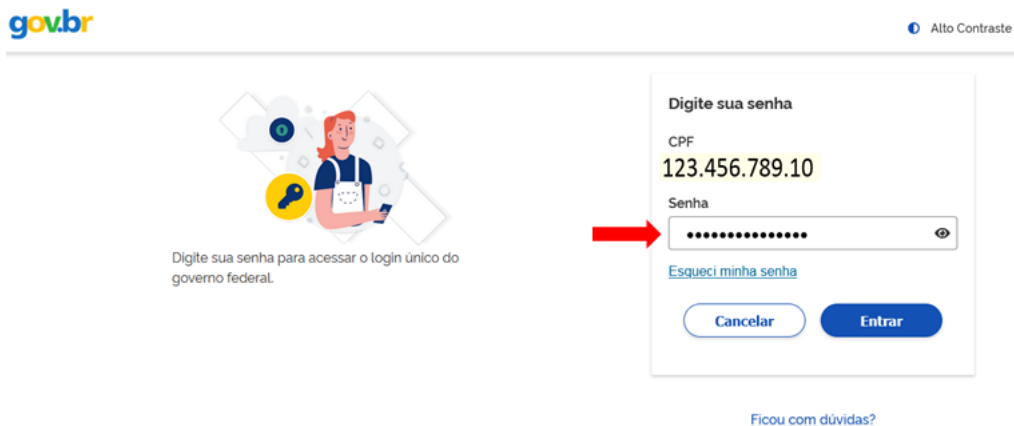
gov.br

Alto Contraste

Digite sua senha para acessar o login único do governo federal.

Digite sua senha

CPF
123.456.789.10

Senha
•••••••••••••••

Esqueci minha senha

Cancelar

Entrar

Ficou com dúvidas?